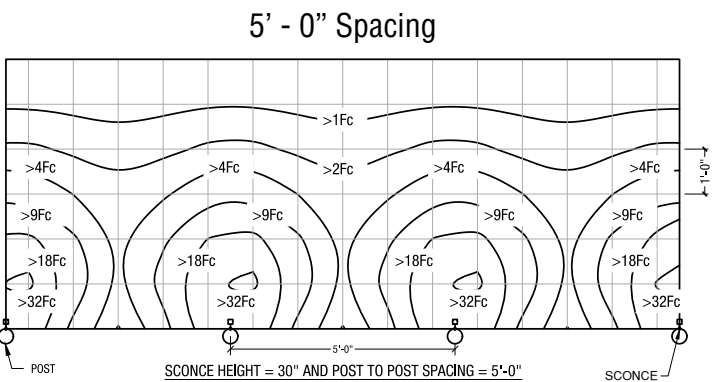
5' - 0" Spacing

>1Fc

1'-0"

>4Fc

>4Fc

>2Fc

>4Fc

>4Fc

>9Fc

>9Fc

>9Fc

>9Fc

>18Fc

>18Fc

>18Fc

>18Fc

>32Fc

>32Fc

>32Fc

>32Fc

5'-0"

POST

SCONCE HEIGHT = 30" AND POST TO POST SPACING = 5'-0"

SCONCE